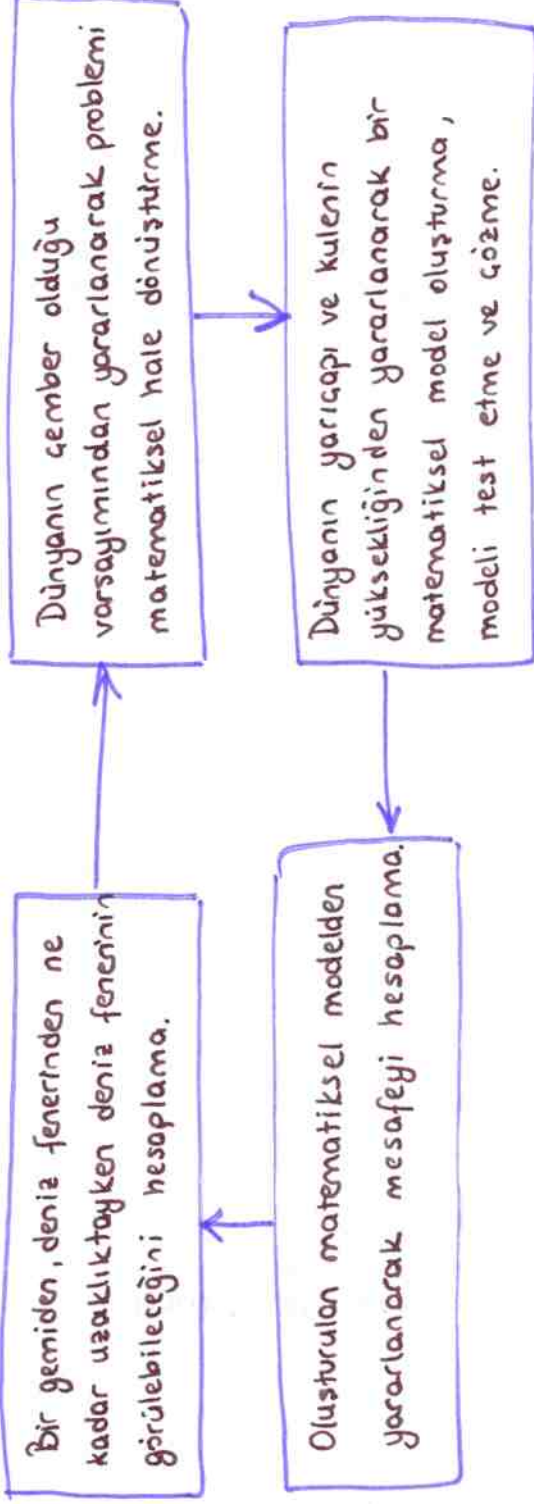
Bir gemiden, deniz fenerinden ne kadar uzaklıktayken deniz fenerinin görülebileceğini hesaplama.

Dünyanın çember olduğu varsayımından yararlanarak problemi matematiksel hale dönüştürme.

Dünyanın yarıçapı ve kulenin yüksekliğinden yararlanarak bir matematiksel model oluşturma, modeli test etme ve çözme.

Oluşturulan matematiksel modelden yararlanarak mesafeyi hesaplama.